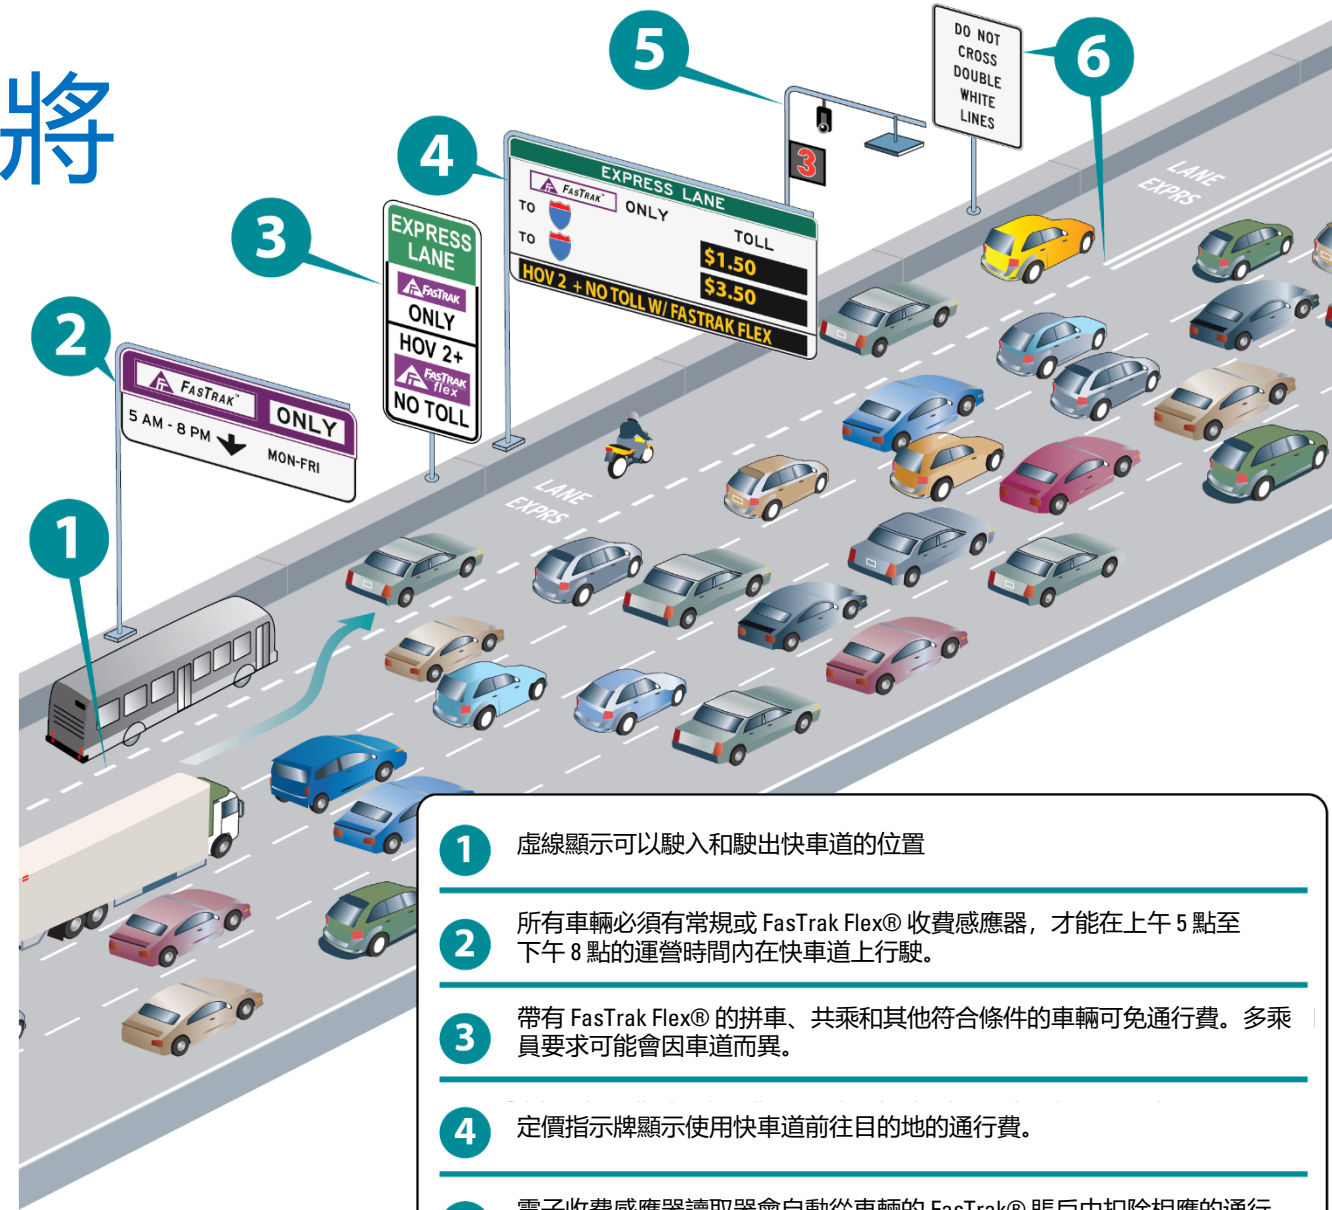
將

5

6

DO NOT CROSS DOUBLE WHITE LINES

4

3

EXPRESS LANE
TO
TO
FASTRAK ONLY
TOLL
$1.50
$3.50
HOV 2 + NO TOLL W/ FASTRAK FLEX

EXPRESS LANE
FASTRAK ONLY
HOV 2+
FASTRAK flex
NO TOLL

2

FASTRAK ONLY
5 AM - 8 PM
MON-FRI

1

LANE EXPRS

LANE EXPRS

3

1 虛線顯示可以駛入和駛出快車道的位置

2 所有車輛必須有常規或 FasTrak Flex® 收費感應器，才能在上午 5 點至下午 8 點的運營時間內在快車道上行駛。

3 帶有 FasTrak Flex® 的拼車、共乘和其他符合條件的車輛可免通行費。多乘員要求可能會因車道而異。

4 定價指示牌顯示使用快車道前往目的地的通行費。

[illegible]